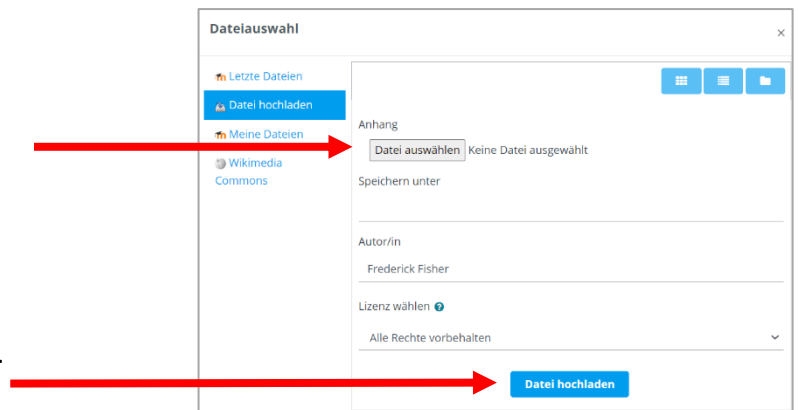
Dateiauswahl

×

Letzte Dateien
Datei hochladen
Meine Dateien
Wikimedia Commons

Anhang
Datei auswählen Keine Datei ausgewählt

Speichern unter

Autor/in
Frederick Fisher

Lizenz wählen
Alle Rechte vorbehalten

Datei hochladen